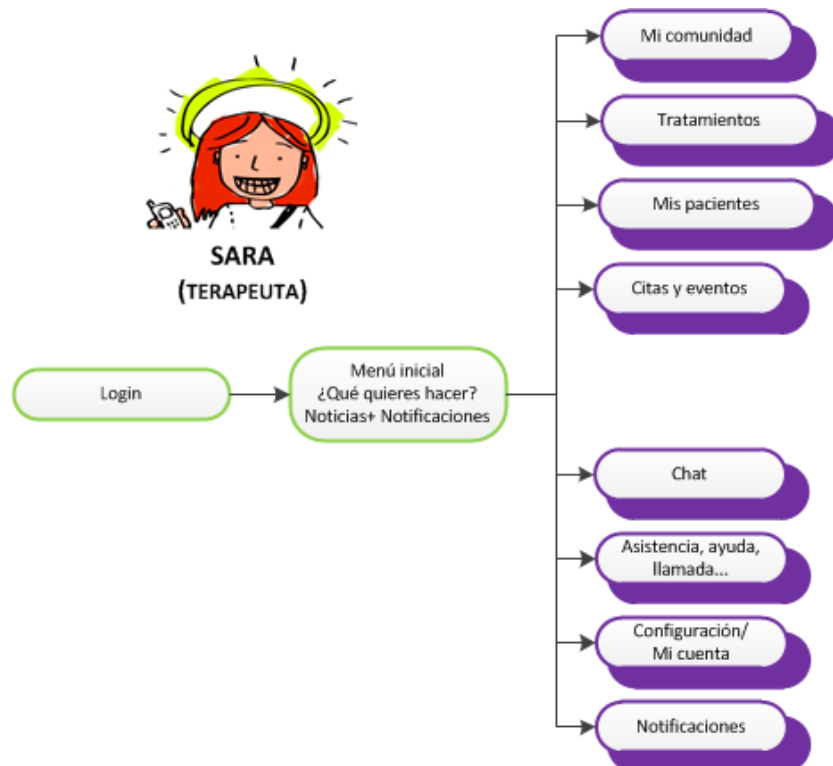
SARA
(TERAPEUTA)

Login

Menú inicial
¿Qué quieres hacer?
Noticias+ Notificaciones

Mi comunidad

Tratamientos

Mis pacientes

Citas y eventos

Chat

Asistencia, ayuda, llamada...

Configuración/ Mi cuenta

Notificaciones